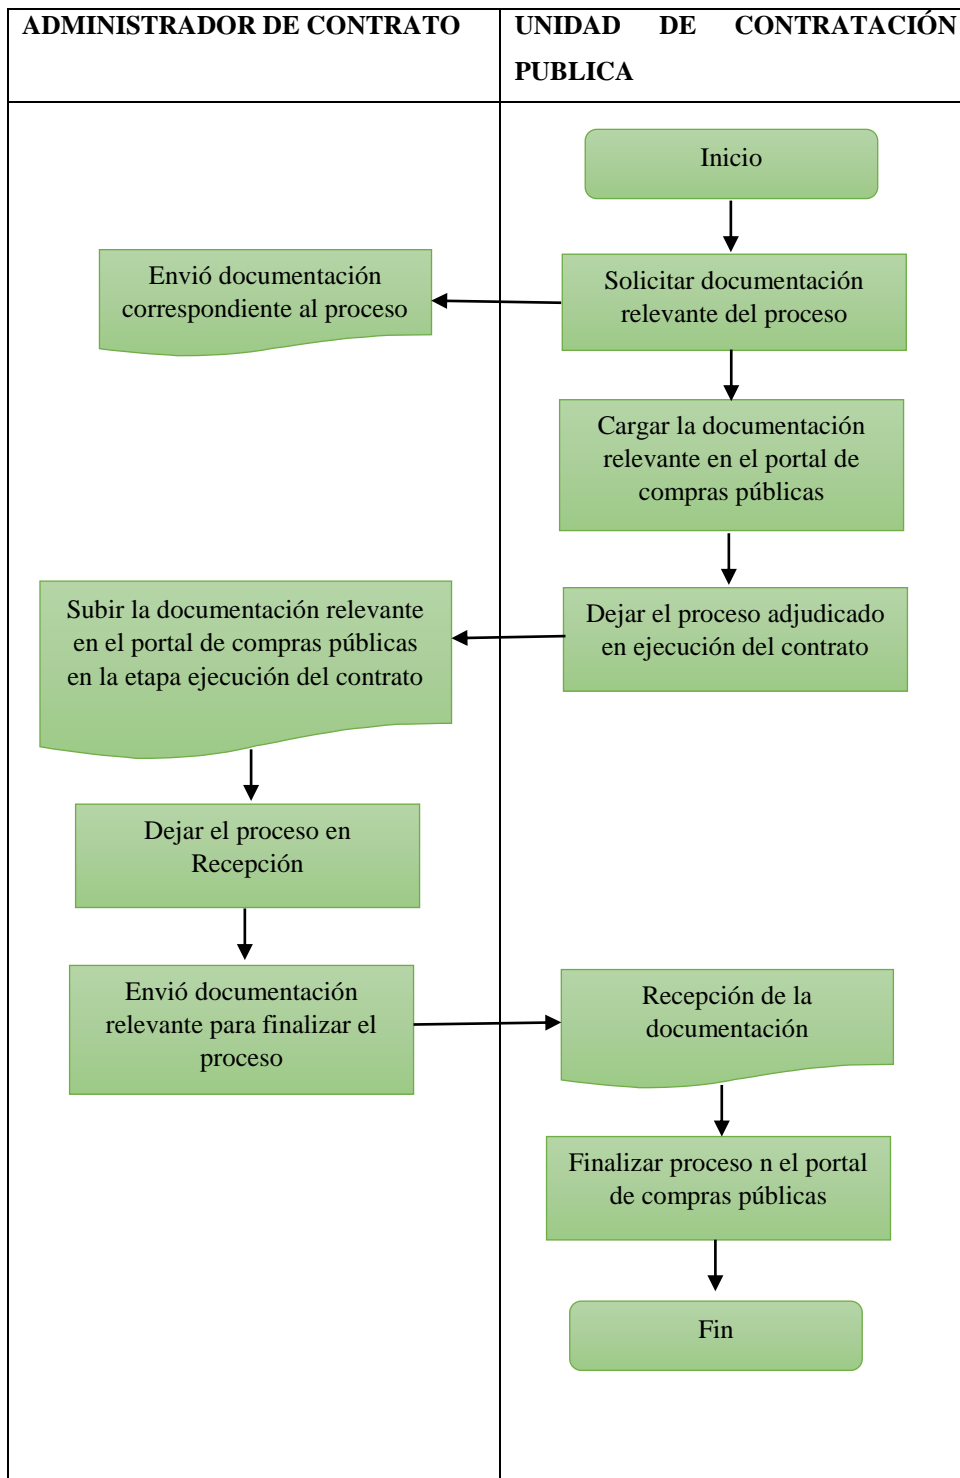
ADMINISTRADOR DE CONTRATO

UNIDAD DE CONTRATACIÓN PUBLICA

Inicio

Solicitar documentación relevante del proceso

Envió documentación correspondiente al proceso

Cargar la documentación relevante en el portal de compras públicas

Dejar el proceso adjudicado en ejecución del contrato

Subir la documentación relevante en el portal de compras públicas en la etapa ejecución del contrato

Dejar el proceso en Recepción

Envió documentación relevante para finalizar el proceso

Recepción de la documentación

Finalizar proceso n el portal de compras públicas

Fin